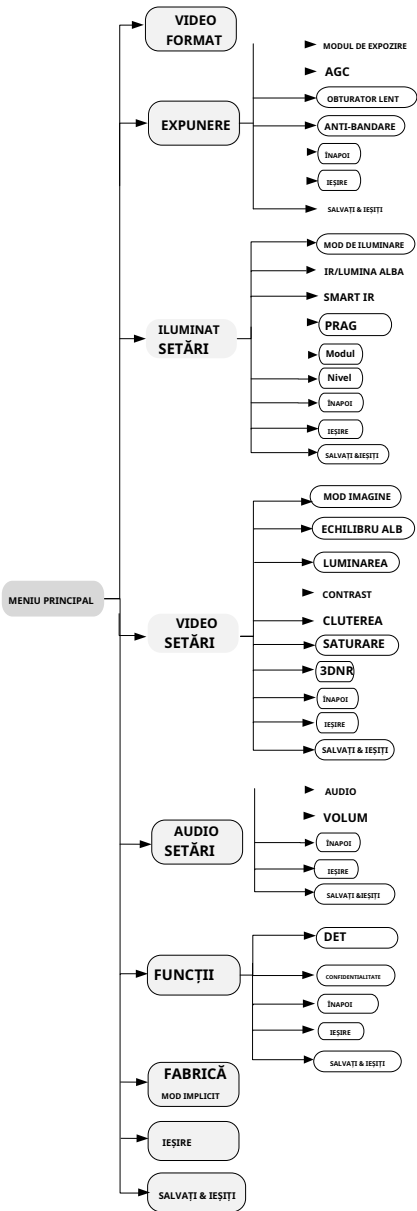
MENIU PRINCIPAL

VIDEO FORMAT

EXPUNERE

MODUL DE EXPOZIRE

AGC

OBTURATOR LENT

ANTI-BANDARE

ÎNAPOI

IEȘIRE

SALVAȚI & IEȘIȚI

ILUMINAT SETĂRI

MOD DE ILUMINARE

IR/LUMINA ALBA

SMART IR

PRAG

Modul

Nivel

ÎNAPOI

IEȘIRE

SALVAȚI &IEȘIȚI

VIDEO SETĂRI

MOD IMAGINE

ECHILIBRU ALB

LUMINAREA

CONTRAST

CLUTEREA

SATURARE

3DNR

ÎNAPOI

IEȘIRE

SALVAȚI & IEȘIȚI

AUDIO SETĂRI

AUDIO

VOLUM

ÎNAPOI

IEȘIRE

SALVAȚI &IEȘIȚI

FUNCȚII

DET

CONFIDENTIALITATE

ÎNAPOI

IEȘIRE

SALVAȚI & IEȘIȚI

FABRICĂ MOD IMPLICIT

IEȘIRE

SALVAȚI & IEȘIȚI